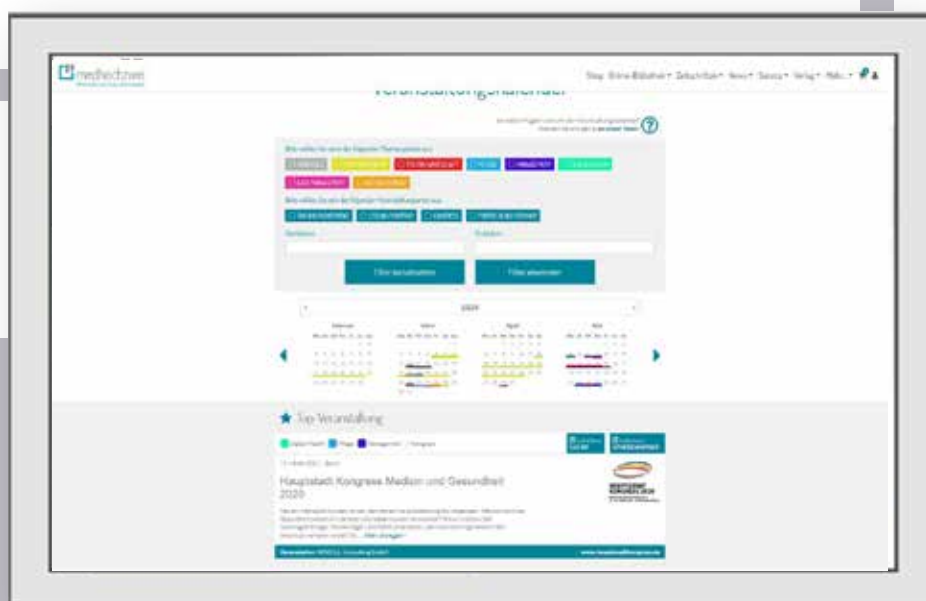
medhochzwei

Shop Online-Bibliothek Zeitschriften News Service Verlag Mehr

Veranstaltungskalender

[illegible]

Bitte wählen Sie eine der folgenden Themenbereiche aus:

Bitte wählen Sie eine der folgenden Veranstaltungsarten aus:

Filter berücksichtigen

Filter zurücksetzen

2020

Februar

März

April

Mai

Top Veranstaltung

Hauptstadt Kongress Medizin und Gesundheit 2020

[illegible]